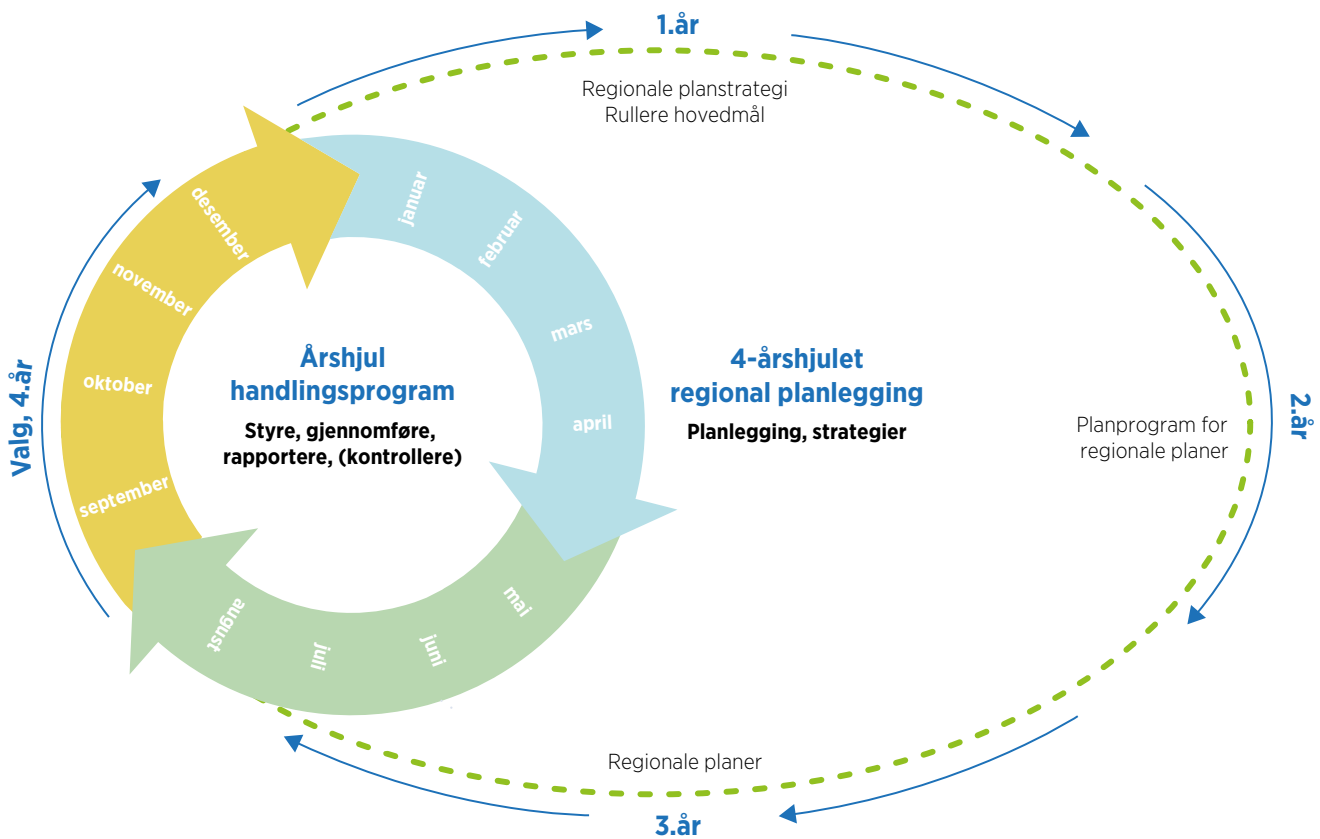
1.år

Regionale planstrategi
Rullere hovedmål

januar
februar
mars
april
mai
juni
juli
august
september
oktober
november
desember

Valg, 4.år

Årshjul
handlingsprogram
Styre, gjennomføre, rapportere, (kontrollere)

4-årshjulet
regional planlegging
Planlegging, strategier

2.år

Planprogram for regionale planer

Regionale planer

3.år